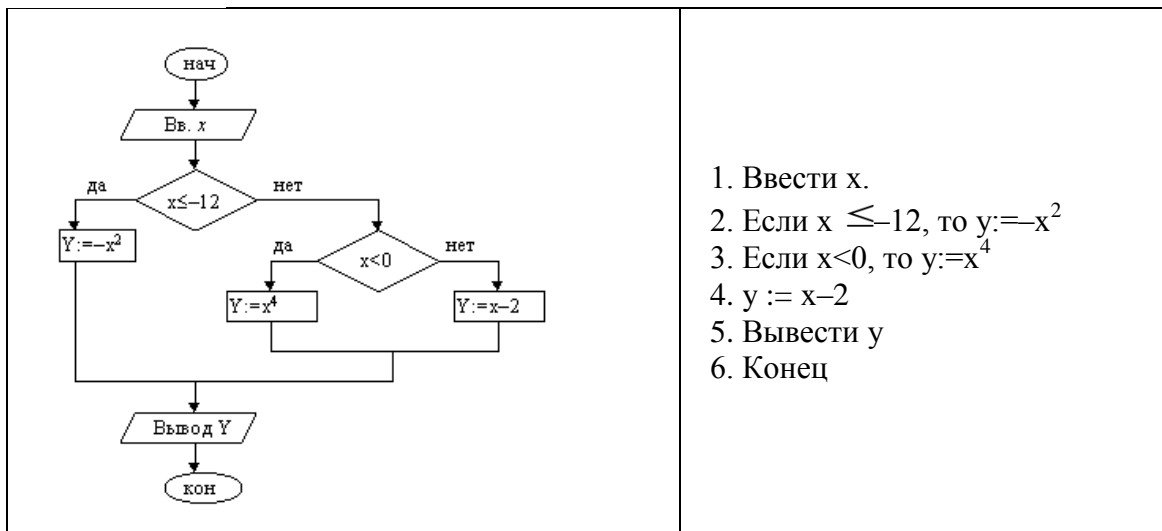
| нач<br>Вв. $x$<br>$x\leq-12$<br>да<br>нет<br>$Y:=-x^2$<br>$x<0$<br>да<br>нет<br>$Y:=x^4$<br>$Y:=x-2$<br>Вывод Y<br>кон | 1. Ввести x.<br>2. Если x $\leq-12$, то y:=$-x^2$<br>3. Если x<0, то y:=$x^4$<br>4. y := x–2<br>5. Вывести y<br>6. Конец |
|---|---|